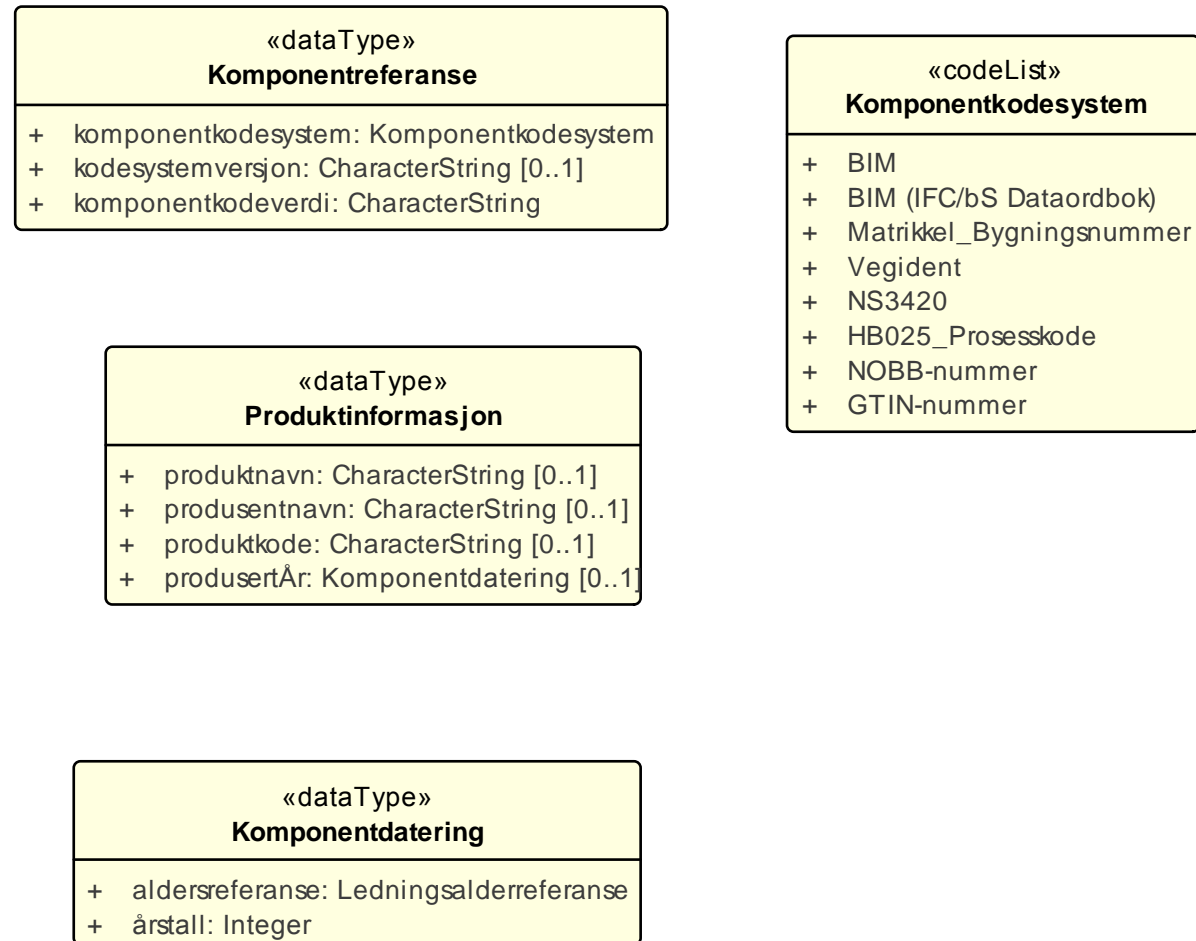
«dataType»
**Komponentreferanse**

+ komponentkodesystem: Komponentkodesystem
+ kodesystemversjon: CharacterString [0..1]
+ komponentkodeverdi: CharacterString

«codeList»
**Komponentkodesystem**

+ BIM
+ BIM (IFC/bS Dataordbok)
+ Matrikkel_Bygningsnummer
+ Vegident
+ NS3420
+ HB025_Prosesskode
+ NOBB-nummer
+ GTIN-nummer

«dataType»
**Produktinformasjon**

+ produktnavn: CharacterString [0..1]
+ produsentnavn: CharacterString [0..1]
+ produktkode: CharacterString [0..1]
+ produsertÅr: Komponentdatering [0..1]

«dataType»
**Komponentdatering**

+ aldersreferanse: Ledningsalderreferanse
+ årstall: Integer